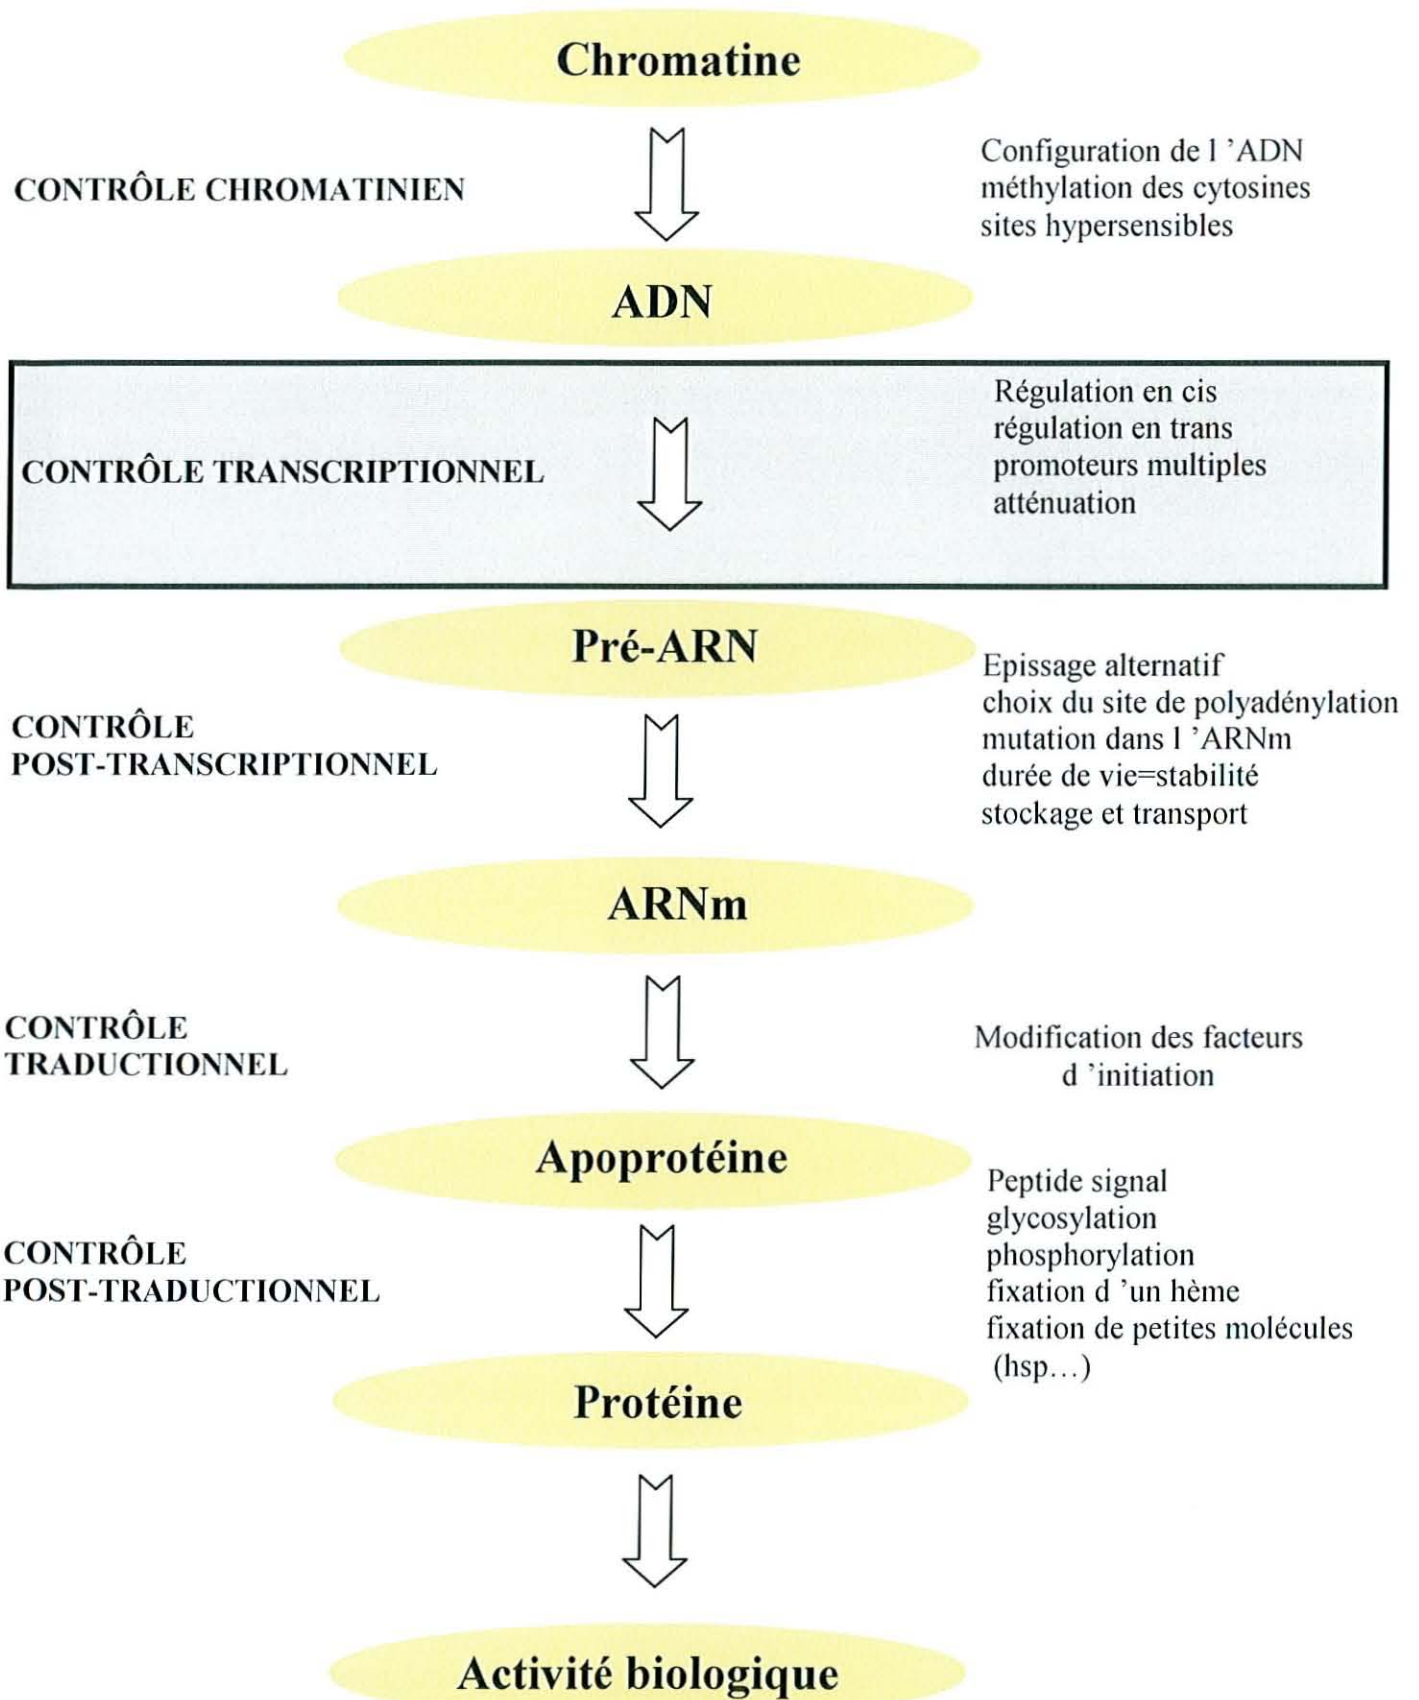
Chromatine

CONTRÔLE CHROMATINIEN

Configuration de l 'ADN
méthylation des cytosines
sites hypersensibles

ADN

CONTRÔLE TRANSCRIPTIONNEL

Régulation en cis
régulation en trans
promoteurs multiples
atténuation

Pré-ARN

CONTRÔLE
POST-TRANSCRIPTIONNEL

Epissage alternatif
choix du site de polyadénylation
mutation dans l 'ARNm
durée de vie=stabilité
stockage et transport

ARNm

CONTRÔLE
TRADUCTIONNEL

Modification des facteurs
d 'initiation

Apoprotéine

CONTRÔLE
POST-TRADUCTIONNEL

Peptide signal
glycosylation
phosphorylation
fixation d 'un hème
fixation de petites molécules
(hsp…)

Protéine

Activité biologique